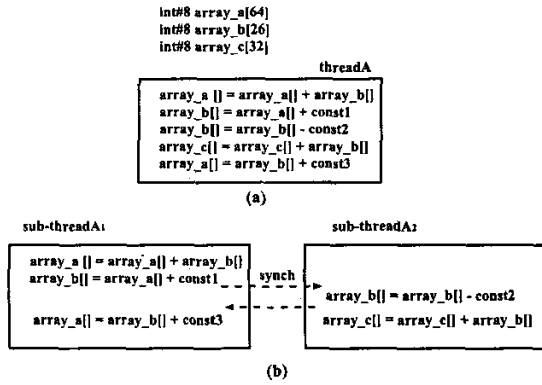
int#8 array_a[64]
int#8 array_b[26]
int#8 array_c[32]

threadA

array_a [] = array_a[] + array_b[]
array_b[] = array_a[] + const1
array_b[] = array_b[] - const2
array_c[] = array_c[] + array_b[]
array_a[] = array_b[] + const3

(a)

sub-threadA$_1$

array_a [] = array_a[] + array_b[]
array_b[] = array_a[] + const1

array_a[] = array_b[] + const3

synch

sub-threadA$_2$

array_b[] = array_b[] - const2
array_c[] = array_c[] + array_b[]

(b)